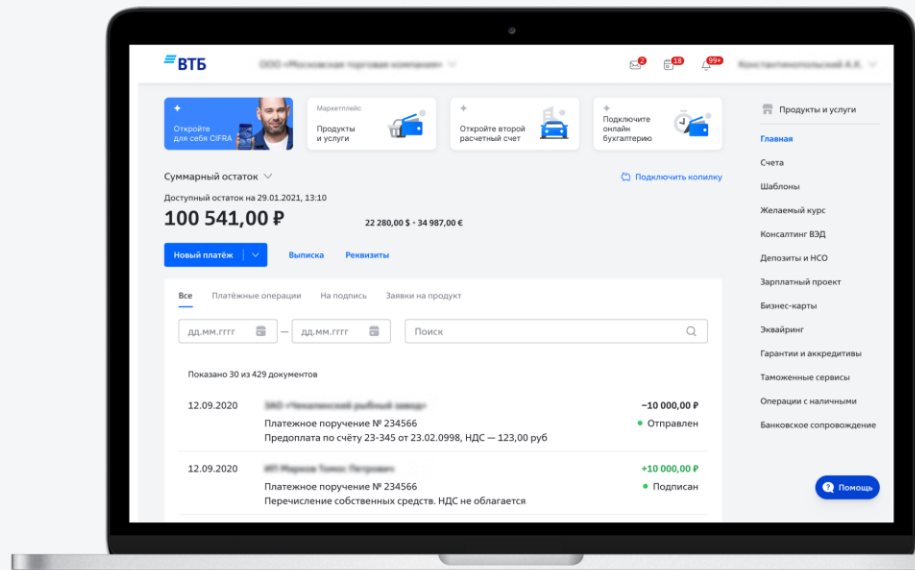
ВТБ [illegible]

2 18 99+ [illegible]

Откройте для себя CIFRA

Маркетплейс
Продукты и услуги

Откройте второй расчетный счет

Подключите онлайн бухгалтерию

Суммарный остаток

Подключить копилку

Доступный остаток на 29.01.2021, 13:10

100 541,00 ₽

22 280,00 $ • 34 987,00 €

Новый платёж

Выписка

Реквизиты

Все Платёжные операции На подпись Заявки на продукт

дд.мм.гггг — дд.мм.гггг

Поиск

Показано 30 из 429 документов

12.09.2020 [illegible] −10 000,00 ₽
Платежное поручение № 234566
Предоплата по счёту 23-345 от 23.02.0998, НДС — 123,00 руб
Отправлен

12.09.2020 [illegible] +10 000,00 ₽
Платежное поручение № 234566
Перечисление собственных средств. НДС не облагается
Подписан

Продукты и услуги
Главная
Счета
Шаблоны
Желаемый курс
Консалтинг ВЭД
Депозиты и НСО
Зарплатный проект
Бизнес-карты
Эквайринг
Гарантии и аккредитивы
Таможенные сервисы
Операции с наличными
Банковское сопровождение

Помощь